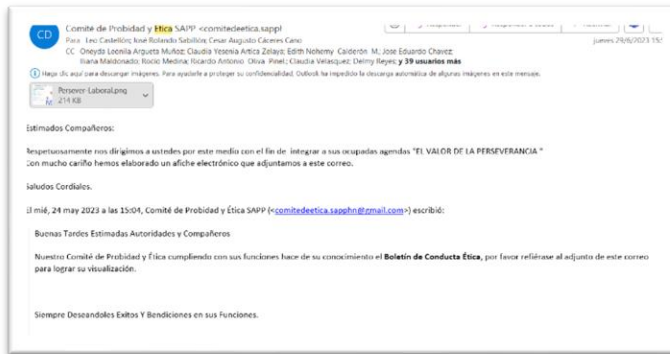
CD Comité de Probidad y Ética SAPP <comitedeetica.sappl
Para Leo Castellón; Jose Rolando Sabillón; Cesar Augusto Caceres Cano
CC Oneyda Leonila Argueta Muñoz; Claudia Yesenia Artica Zelaya; Edith Nohemy Calderón M.; Jose Eduardo Chavez; Iliana Maldonado; Rocio Medina; Ricardo Antonio Oliva Pinel; Claudia Velasquez; Delmy Reyes; y 39 usuarios más
jueves 29/6/2023 15:

Haga clic aquí para descargar imágenes. Para ayudarle a proteger su confidencialidad, Outlook ha impedido la descarga automática de algunas imágenes en este mensaje.

Persever Laboral.png
214 KB

Estimados Compañeros:

Respetuosamente nos dirigimos a ustedes por este medio con el fin de integrar a sus ocupadas agendas "EL VALOR DE LA PERSEVERANCIA "
Con mucho cariño hemos elaborado un afiche electrónico que adjuntamos a este correo.

Saludos Cordiales.

El mié, 24 may 2023 a las 15:04, Comité de Probidad y Ética SAPP (<comitedeetica.sapphn@gmail.com>) escribió:

Buenas Tardes Estimadas Autoridades y Compañeros

Nuestro Comité de Probidad y Ética cumpliendo con sus funciones hace de su conocimiento el Boletín de Conducta Ética, por favor refiérase al adjunto de este correo para lograr su visualización.

Siempre Deseandoles Exitos Y Bendiciones en sus Funciones.